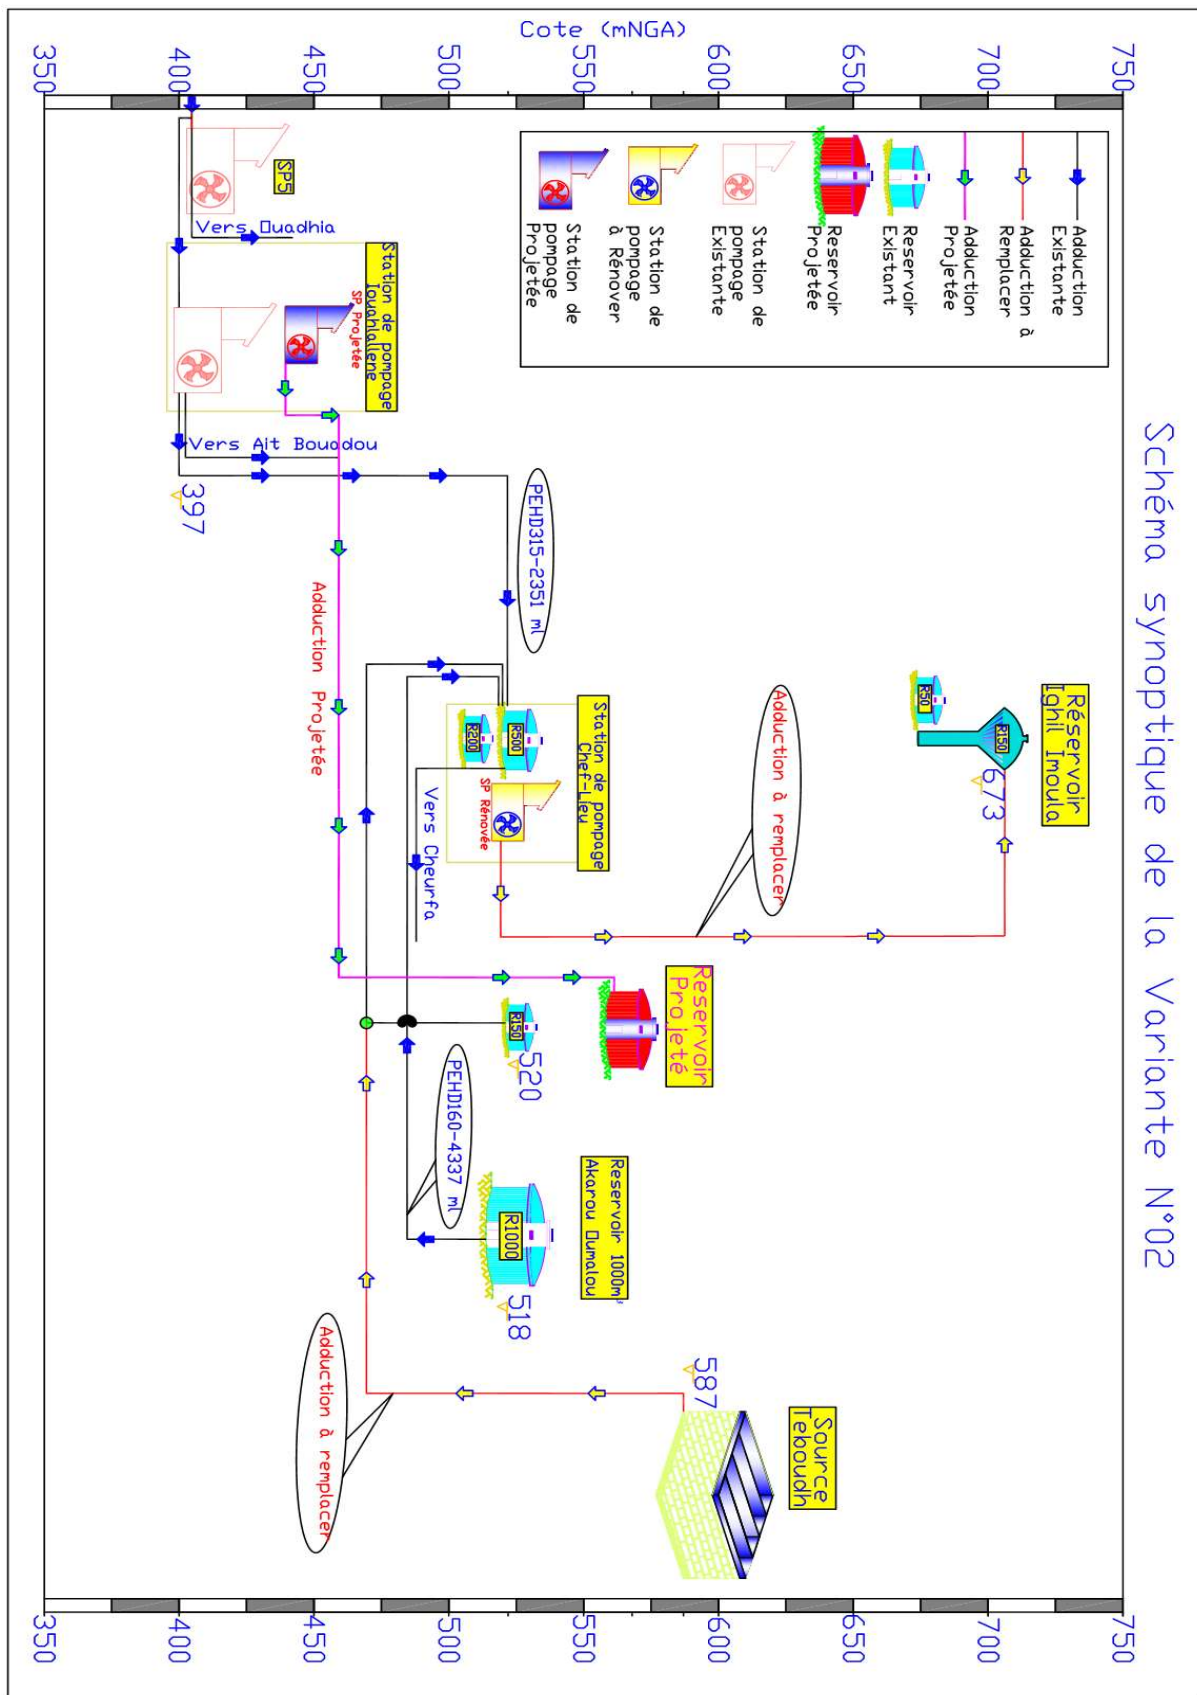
Schéma synoptique de la Variante N°02

Cote (mNGA)
350
400
450
500
550
600
650
700
750

Adduction Existante
Adduction à Remplacer
Adduction Projetée
Reservoir Existant
Reservoir Projetée
Station de pompage Existante
Station de pompage à Rénover
Station de pompage Projetée

SP5
Vers Ouadhia
Station de pompage Iouahiallene
SP Projetée
Vers Ait Bouadou
397
PEHD315-2351 ml
Adduction Projetée
Station de pompage Chef-Lieu
R500
R200
SP Rénovée
Vers Cheurfa
Adduction à remplacer
Réservoir Ighil Imoula
R50
R150
673
Reservoir Projeté
R150
520
PEHD160-4337 ml
Reservoir 1000m³ Akarou Oumalou
R1000
518
587
Source Tebouch
Adduction à remplacer

350
400
450
500
550
600
650
700
750